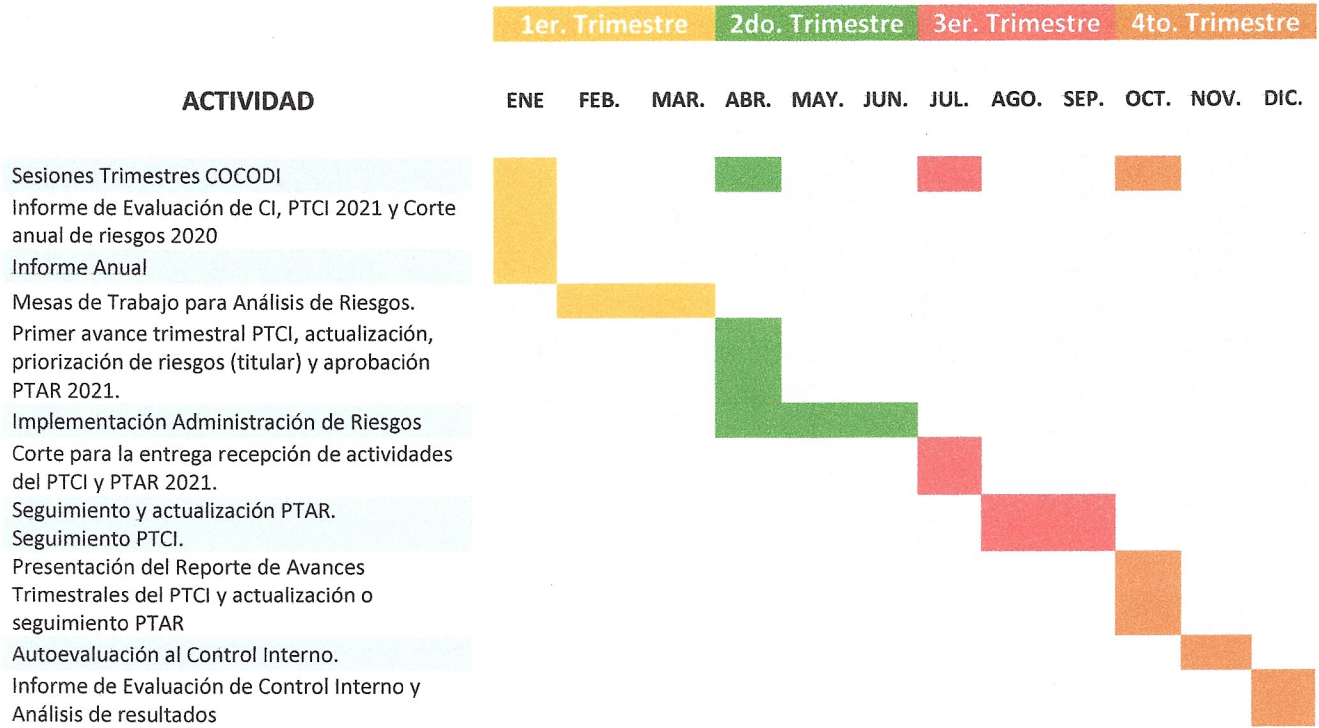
| ACTIVIDAD | 1er. Trimestre | | | 2do. Trimestre | | | 3er. Trimestre | | | 4to. Trimestre | | |
|---|---|---|---|---|---|---|---|---|---|---|---|---|
| | ENE | FEB. | MAR. | ABR. | MAY. | JUN. | JUL. | AGO. | SEP. | OCT. | NOV. | DIC. |
| Sesiones Trimestres COCODI | | | | | | | | | | | | |
| Informe de Evaluación de CI, PTCI 2021 y Corte anual de riesgos 2020 | | | | | | | | | | | | |
| Informe Anual | | | | | | | | | | | | |
| Mesas de Trabajo para Análisis de Riesgos. | | | | | | | | | | | | |
| Primer avance trimestral PTCI, actualización, priorización de riesgos (titular) y aprobación PTAR 2021. | | | | | | | | | | | | |
| Implementación Administración de Riesgos | | | | | | | | | | | | |
| Corte para la entrega recepción de actividades del PTCI y PTAR 2021. | | | | | | | | | | | | |
| Seguimiento y actualización PTAR. Seguimiento PTCI. | | | | | | | | | | | | |
| Presentación del Reporte de Avances Trimestrales del PTCI y actualización o seguimiento PTAR | | | | | | | | | | | | |
| Autoevaluación al Control Interno. | | | | | | | | | | | | |
| Informe de Evaluación de Control Interno y Análisis de resultados | | | | | | | | | | | | |